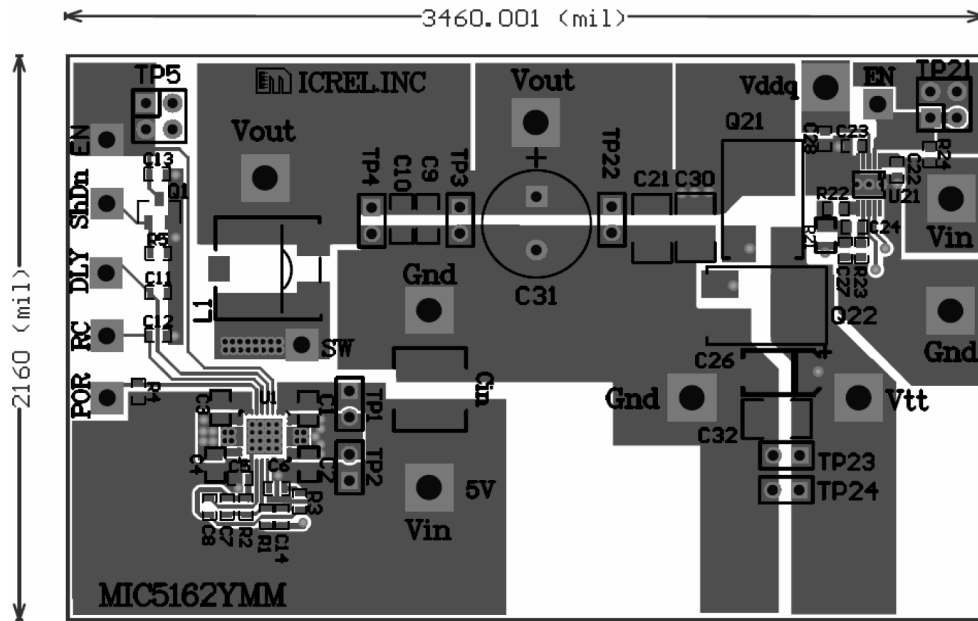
3460.001 (mil)

2160 (mil)

TP5
ICREL.INC
Vout
Vout
Vddq
EN
TP21
EN
ShDn
DLY
RC
POR
C13
Q1
R5
C11
C12
R4
TP4
C10
C9
TP3
TP22
C21
C30
Q21
C23
C28
R24
C22
U21
R22
C24
R21
C27
R23
Vin
C31
Gnd
L1
SW
Q22
Gnd
C26
Gnd
Vtt
Cin
C3
U1
C1
TP1
C4
C5
C6
C2
TP2
C32
TP23
TP24
R3
5V
C8
C7
R2
R1
C14
Vin
MIC5162YMM